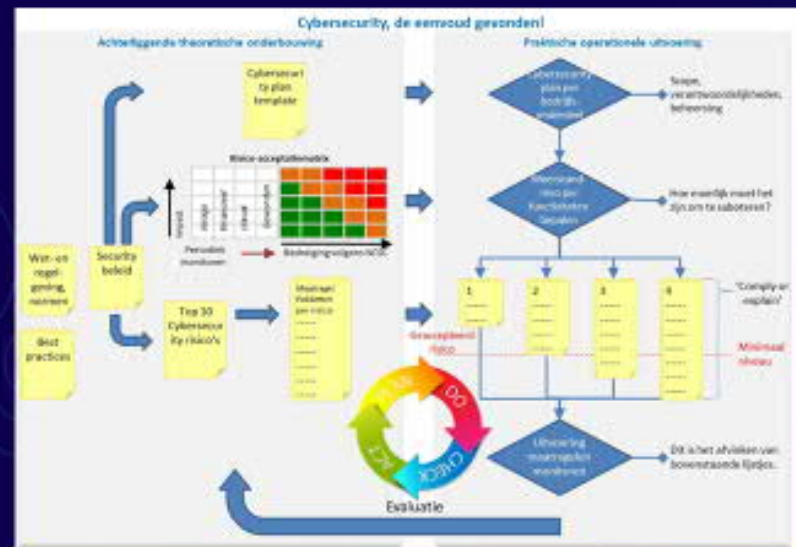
Cybersecurity, de eenvoud gevonden!

Achterliggende theoretische onderbouwing

Praktische operationele uitvoering

Cybersecurity plan template

Risico-acceptatiematrix

Impact

Periodiek monitoren

Bedreiging volgens NCSC

Wet- en regelgeving, normen

Best practices

Security beleid

Top 10 Cybersecurity risico's

Maatregelen per risico

Cybersecurity plan per bedrijfsonderdeel

Scope, verantwoordelijkheden, beheersing

Weerstand risico per functie bepalen

Hoe moeilijk moet het zijn om te saboteren?

1

2

3

4

'Comply or explain'

Geaccepteerd risico

Minimaal niveau

PLAN

DO

CHECK

ACT

Uitvoering maatregelen monitoren

Dit is het afvinken van bovenstaande lijstjes.

Evaluatie